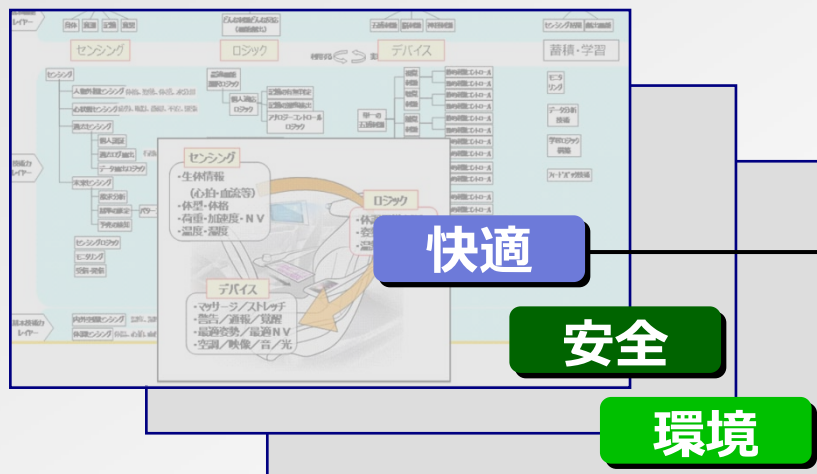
センシング

ロジック

デバイス

蓄積・学習

センシング

ロジック

・生体情報

（心拍・血流等）

・体型・体格

・荷重・加速度・ＮＶ

・温度・湿度

デバイス

・マッサージ／ストレッチ

・警告／通報／覚醒

・最適姿勢／最適ＮＶ

・空調／映像／音／光

快適

安全

環境